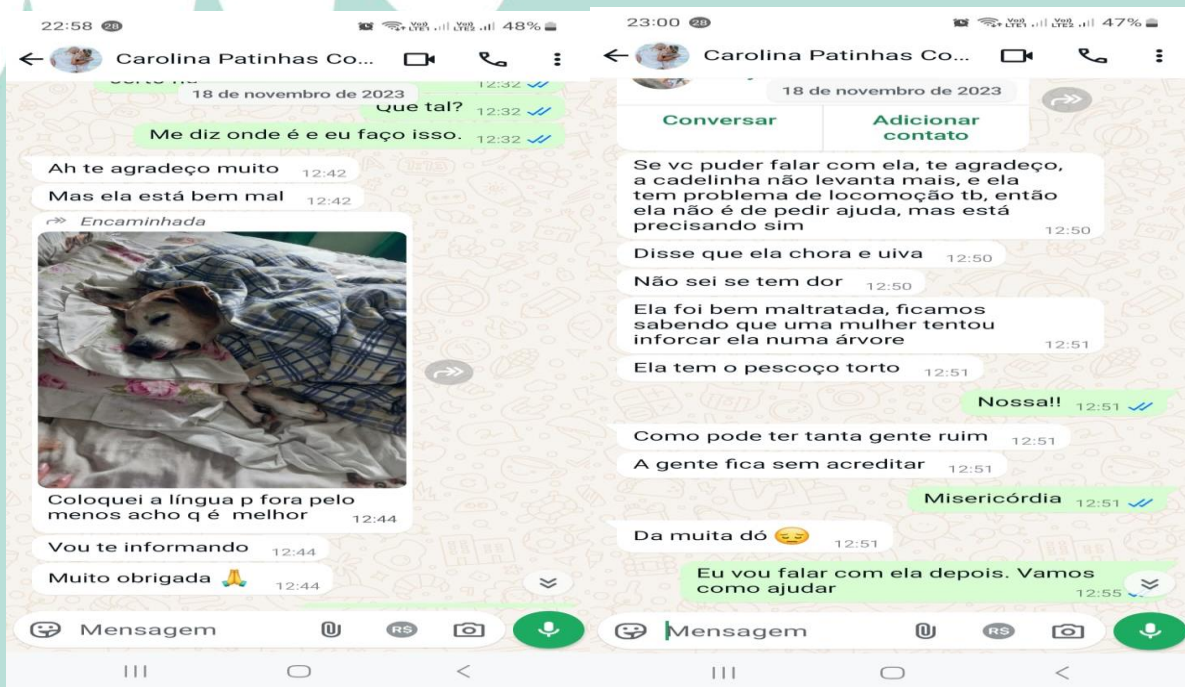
22:58 28
48%
Carolina Patinhas Co...
18 de novembro de 2023
Que tal? 12:32
Me diz onde é e eu faço isso. 12:32
Ah te agradeço muito 12:42
Mas ela está bem mal 12:42
Encaminhada
Coloquei a língua p fora pelo menos acho q é melhor 12:44
Vou te informando 12:44
Muito obrigada 🙏 12:44
Mensagem

23:00 28
47%
Carolina Patinhas Co...
18 de novembro de 2023
Conversar
Adicionar contato
Se vc puder falar com ela, te agradeço, a cadelinha não levanta mais, e ela tem problema de locomoção tb, então ela não é de pedir ajuda, mas está precisando sim 12:50
Disse que ela chora e uiva 12:50
Não sei se tem dor 12:50
Ela foi bem maltratada, ficamos sabendo que uma mulher tentou inforcar ela numa árvore 12:51
Ela tem o pescoço torto 12:51
Nossa!! 12:51
Como pode ter tanta gente ruim 12:51
A gente fica sem acreditar 12:51
Misericórdia 12:51
Da muita dó 😔 12:51
Eu vou falar com ela depois. Vamos como ajudar 12:55
Mensagem